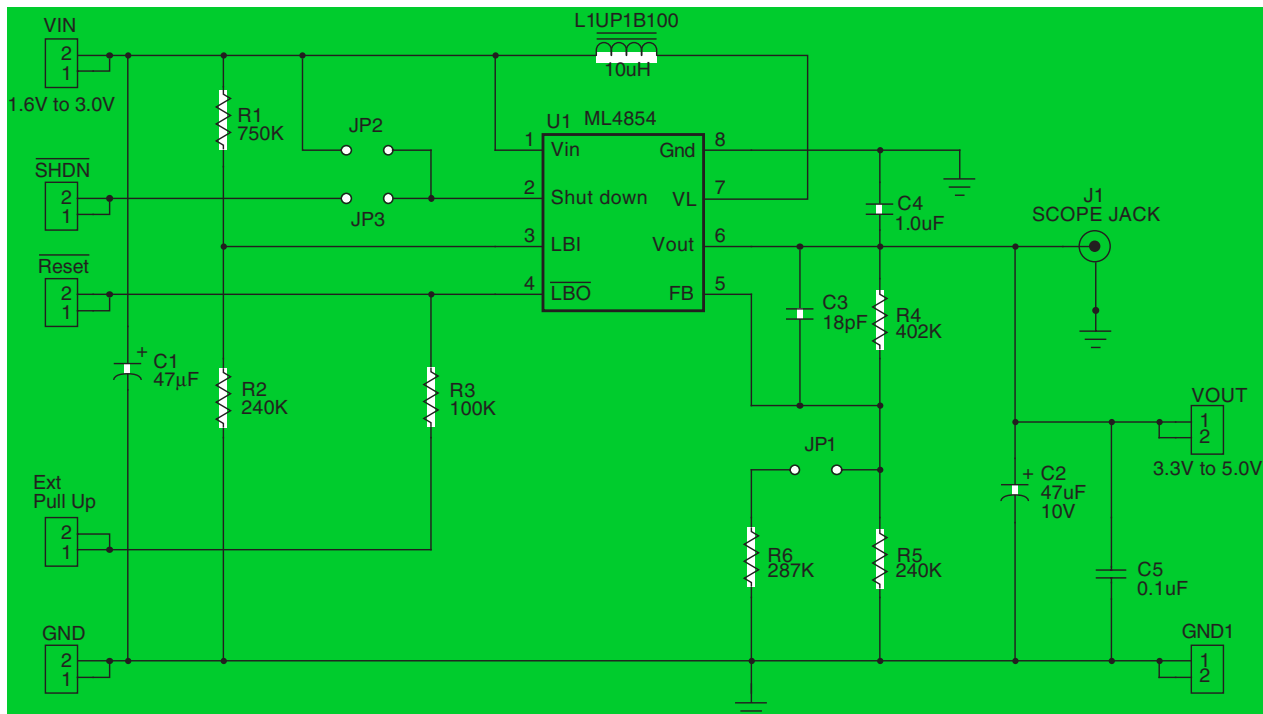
VIN
2
1
1.6V to 3.0V

L1UP1B100
10uH

R1
750K

JP2

U1 ML4854
1 Vin
Gnd 8
2 Shut down
VL 7
3 LBI
Vout 6
4 $\overline{LBO}$
FB 5

$\overline{SHDN}$
2
1

JP3

C4
1.0uF

J1
SCOPE JACK

$\overline{Reset}$
2
1

C3
18pF

R4
402K

+
C1
47µF

R2
240K

R3
100K

VOUT
1
2
3.3V to 5.0V

JP1

Ext
Pull Up
2
1

+
C2
47uF
10V

R6
287K

R5
240K

C5
0.1uF

GND
2
1

GND1
1
2